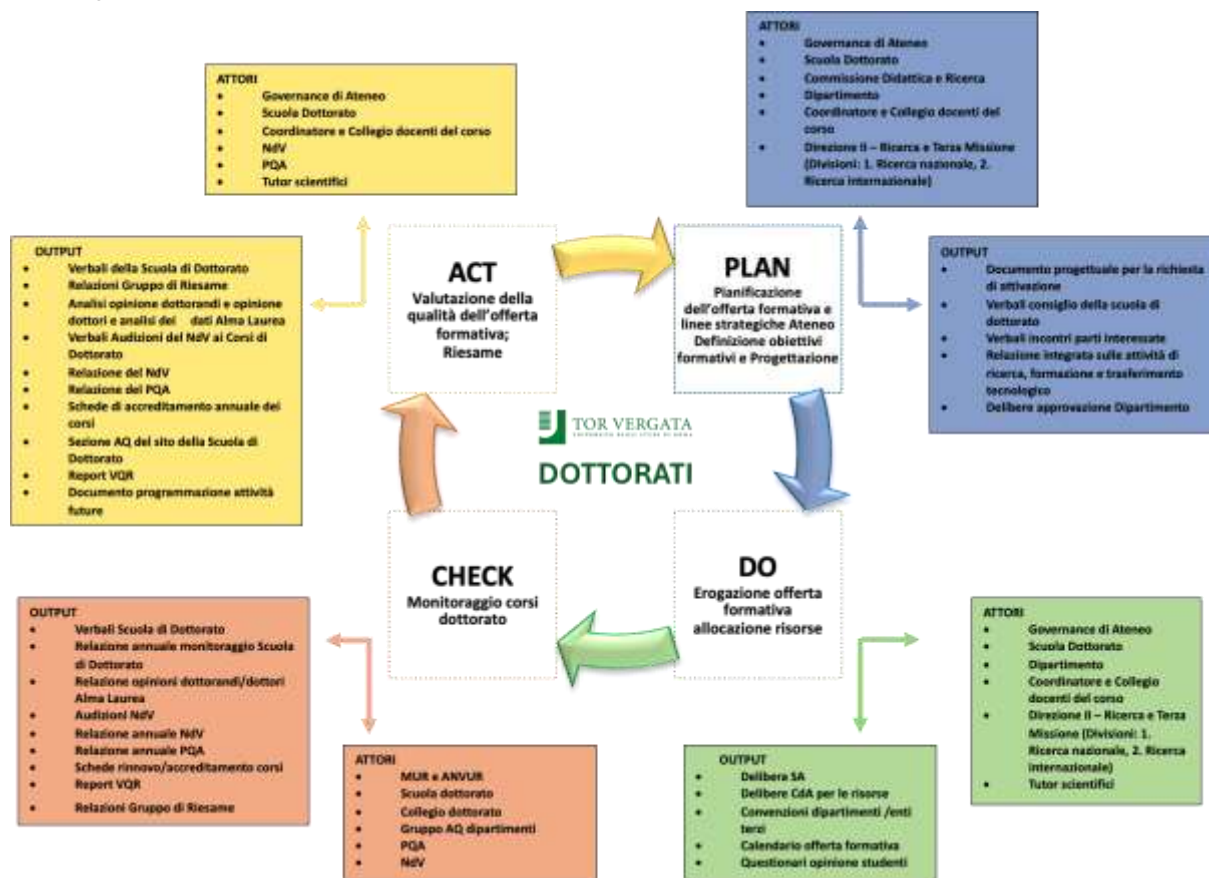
ATTORI
- Governance di Ateneo
- Scuola Dottorato
- Coordinatore e Collegio docenti del corso
- NdV
- PQA
- Tutor scientifici

ATTORI
- Governance di Ateneo
- Scuola Dottorato
- Commissione Didattica e Ricerca
- Dipartimento
- Coordinatore e Collegio docenti del corso
- Direzione II – Ricerca e Terza Missione (Divisioni: 1. Ricerca nazionale, 2. Ricerca internazionale)

OUTPUT
- Verbali della Scuola di Dottorato
- Relazioni Gruppo di Riesame
- Analisi opinione dottorandi e opinione dottori e analisi dei dati Alma Laurea
- Verbali Audizioni del NdV ai Corsi di Dottorato
- Relazione del NdV
- Relazione del PQA
- Schede di accreditamento annuale dei corsi
- Sezione AQ del sito della Scuola di Dottorato
- Report VQR
- Documento programmazione attività future

ACT
Valutazione della qualità dell'offerta formativa; Riesame

PLAN
Pianificazione dell'offerta formativa e linee strategiche Ateneo Definizione obiettivi formativi e Progettazione

OUTPUT
- Documento progettuale per la richiesta di attivazione
- Verbali consiglio della scuola di dottorato
- Verbali incontri parti interessate
- Relazione integrata sulle attività di ricerca, formazione e trasferimento tecnologico
- Delibere approvazione Dipartimento

TOR VERGATA
UNIVERSITÀ DEGLI STUDI DI ROMA
DOTTORATI

CHECK
Monitoraggio corsi dottorato

DO
Erogazione offerta formativa allocazione risorse

OUTPUT
- Verbali Scuola di Dottorato
- Relazione annuale monitoraggio Scuola di Dottorato
- Relazione opinioni dottorandi/dottori Alma Laurea
- Audizioni NdV
- Relazione annuale NdV
- Relazione annuale PQA
- Schede rinnovo/accreditamento corsi
- Report VQR
- Relazioni Gruppo di Riesame

ATTORI
- Governance di Ateneo
- Scuola Dottorato
- Dipartimento
- Coordinatore e Collegio docenti del corso
- Direzione II – Ricerca e Terza Missione (Divisioni: 1. Ricerca nazionale, 2. Ricerca internazionale)
- Tutor scientifici

ATTORI
- MUR e ANVUR
- Scuola dottorato
- Collegio dottorato
- Gruppo AQ dipartimenti
- PQA
- NdV

OUTPUT
- Delibere SA
- Delibere CdA per le risorse
- Convenzioni dipartimenti /enti terzi
- Calendario offerta formativa
- Questionari opinione studenti